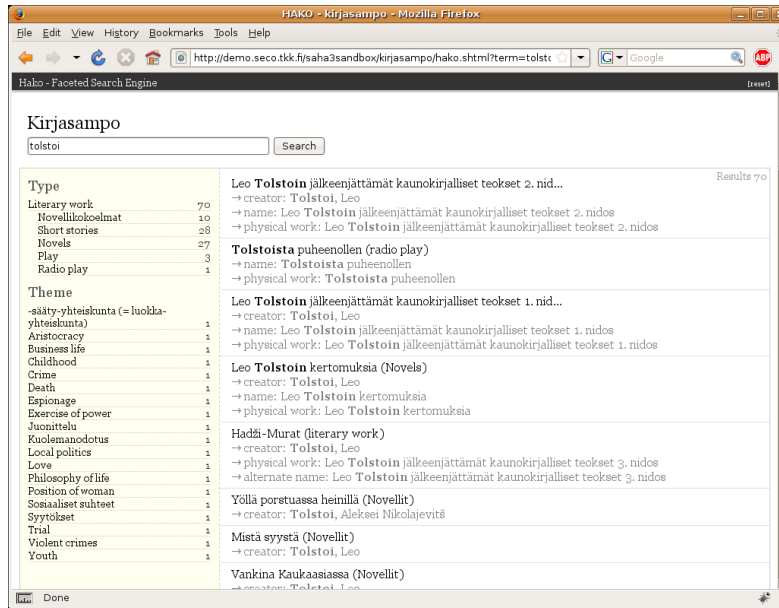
HAKO - kirjasampo - Mozilla Firefox

File Edit View History Bookmarks Tools Help

http://demo.seco.tkk.fi/saha3sandbox/kirjasampo/hako.shtml?term=tolstc

Google

Hako - Faceted Search Engine

[reset]

Kirjasampo

tolstoi

Search

Type

| | |
|---|---|
| Literary work | 70 |
| Novellikokoelmat | 10 |
| Short stories | 28 |
| Novels | 27 |
| Play | 3 |
| Radio play | 1 |

Theme

| | |
|---|---|
| -sääty-yhteiskunta (= luokka-yhteiskunta) | 1 |
| Aristocracy | 1 |
| Business life | 1 |
| Childhood | 1 |
| Crime | 1 |
| Death | 1 |
| Espionage | 1 |
| Exercise of power | 1 |
| Juonittelu | 1 |
| Kuolemanodotus | 1 |
| Local politics | 1 |
| Love | 1 |
| Philosophy of life | 1 |
| Position of woman | 1 |
| Sosiaaliset suhteet | 1 |
| Syytökset | 1 |
| Trial | 1 |
| Violent crimes | 1 |
| Youth | 1 |

Results 70

Leo Tolstoin jälkeenjättämät kaunokirjalliset teokset 2. nid...
→ creator: Tolstoi, Leo
→ name: Leo Tolstoin jälkeenjättämät kaunokirjalliset teokset 2. nidos
→ physical work: Leo Tolstoin jälkeenjättämät kaunokirjalliset teokset 2. nidos

Tolstoista puheenollen (radio play)
→ name: Tolstoista puheenollen
→ physical work: Tolstoista puheenollen

Leo Tolstoin jälkeenjättämät kaunokirjalliset teokset 1. nid...
→ creator: Tolstoi, Leo
→ name: Leo Tolstoin jälkeenjättämät kaunokirjalliset teokset 1. nidos
→ physical work: Leo Tolstoin jälkeenjättämät kaunokirjalliset teokset 1. nidos

Leo Tolstoin kertomuksia (Novels)
→ creator: Tolstoi, Leo
→ name: Leo Tolstoin kertomuksia
→ physical work: Leo Tolstoin kertomuksia

Hadži-Murat (literary work)
→ creator: Tolstoi, Leo
→ physical work: Leo Tolstoin jälkeenjättämät kaunokirjalliset teokset 3. nidos
→ alternate name: Leo Tolstoin jälkeenjättämät kaunokirjalliset teokset 3. nidos

Yöllä porstuassa heinillä (Novellit)
→ creator: Tolstoi, Aleksei Nikolajevitš

Mistä syystä (Novellit)
→ creator: Tolstoi, Leo

Vankina Kaukaasiassa (Novellit)
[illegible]

Done